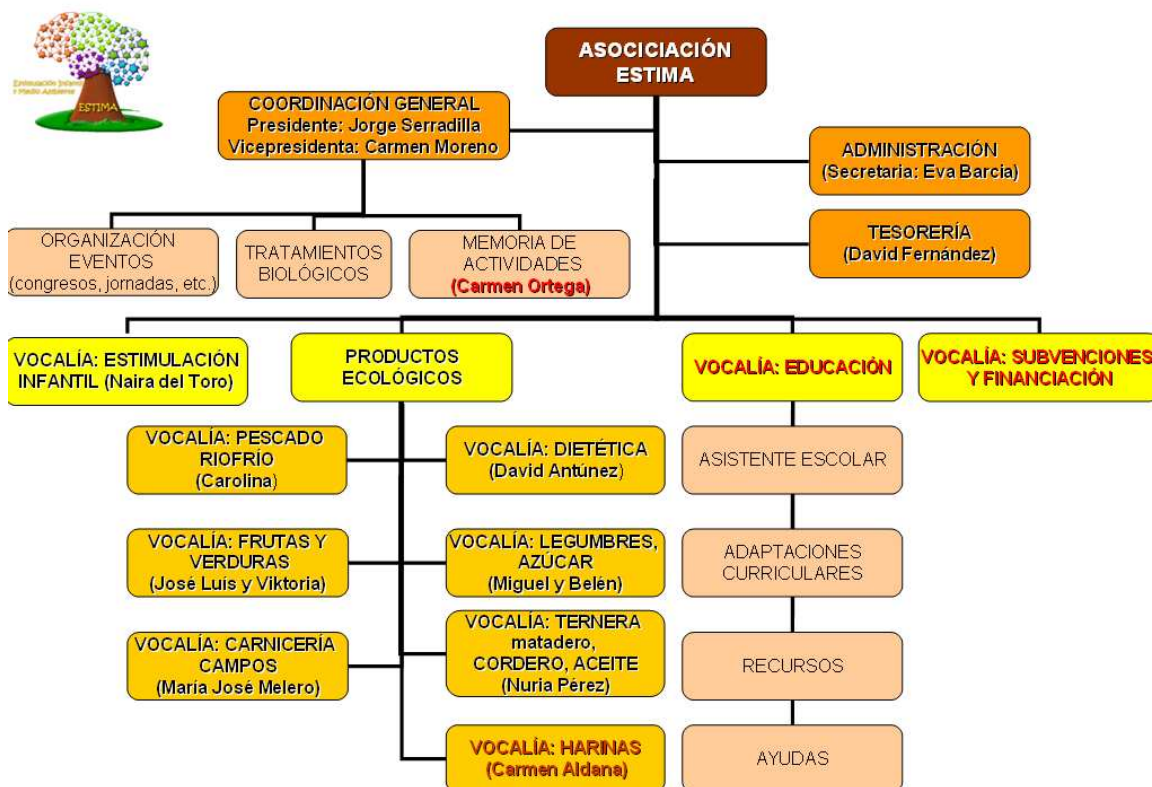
Estimulación Infantil y Medio Ambiente
ESTIMA

ASOCIACIÓN ESTIMA

COORDINACIÓN GENERAL
Presidente: Jorge Serradilla
Vicepresidenta: Carmen Moreno

ADMINISTRACIÓN
(Secretaria: Eva Barcia)

TESORERÍA
(David Fernández)

ORGANIZACIÓN EVENTOS
(congresos, jornadas, etc.)

TRATAMIENTOS BIOLÓGICOS

MEMORIA DE ACTIVIDADES
(Carmen Ortega)

VOCALÍA: ESTIMULACIÓN INFANTIL (Naira del Toro)

PRODUCTOS ECOLÓGICOS

VOCALÍA: EDUCACIÓN

VOCALÍA: SUBVENCIONES Y FINANCIACIÓN

VOCALÍA: PESCADO RIOFRÍO
(Carolina)

VOCALÍA: DIETÉTICA
(David Antúnez)

VOCALÍA: FRUTAS Y VERDURAS
(José Luis y Viktoria)

VOCALÍA: LEGUMBRES, AZÚCAR
(Miguel y Belén)

VOCALÍA: CARNICERÍA CAMPOS
(María José Melero)

VOCALÍA: TERNERA matadero, CORDERO, ACEITE
(Nuria Pérez)

VOCALÍA: HARINAS
(Carmen Aldana)

ASISTENTE ESCOLAR

ADAPTACIONES CURRICULARES

RECURSOS

AYUDAS